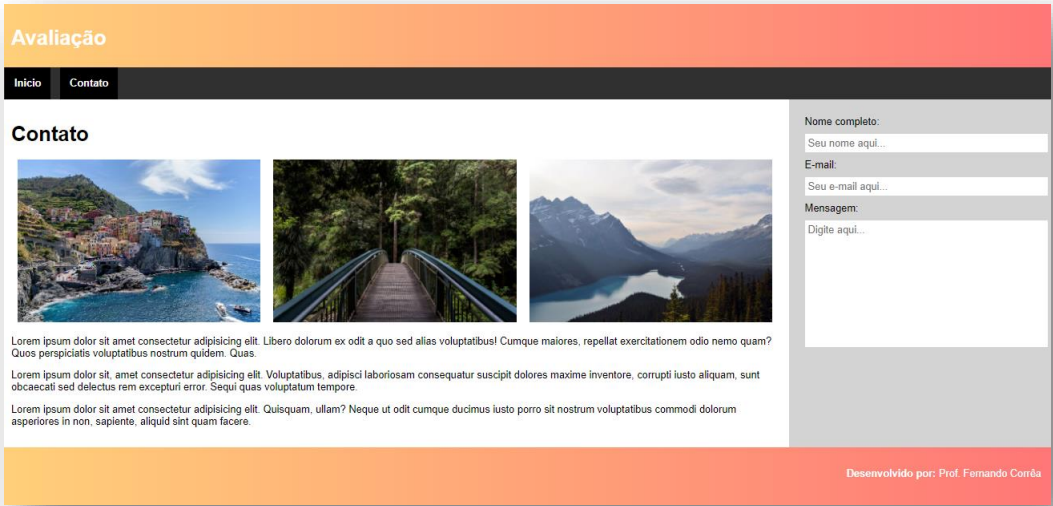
Avaliação

Inicio Contato

Contato

Lorem ipsum dolor sit amet consectetur adipisicing elit. Libero dolorum ex odit a quo sed alias voluptatibus! Cumque maiores, repellat exercitationem odio nemo quam? Quos perspiciatis voluptatibus nostrum quidem. Quas.

Lorem ipsum dolor sit, amet consectetur adipisicing elit. Voluptatibus, adipisci laboriosam consequatur suscipit dolores maxime inventore, corrupti iusto aliquam, sunt obcaecati sed delectus rem excepturi error. Sequi quas voluptatum tempore.

Lorem ipsum dolor sit amet consectetur adipisicing elit. Quisquam, ullam? Neque ut odit cumque ducimus iusto porro sit nostrum voluptatibus commodi dolorum asperiores in non, sapiente, aliquid sint quam facere.

Nome completo:
Seu nome aqui...
E-mail:
Seu e-mail aqui...
Mensagem:
Digite aqui...

Desenvolvido por: Prof. Fernando Corrêa